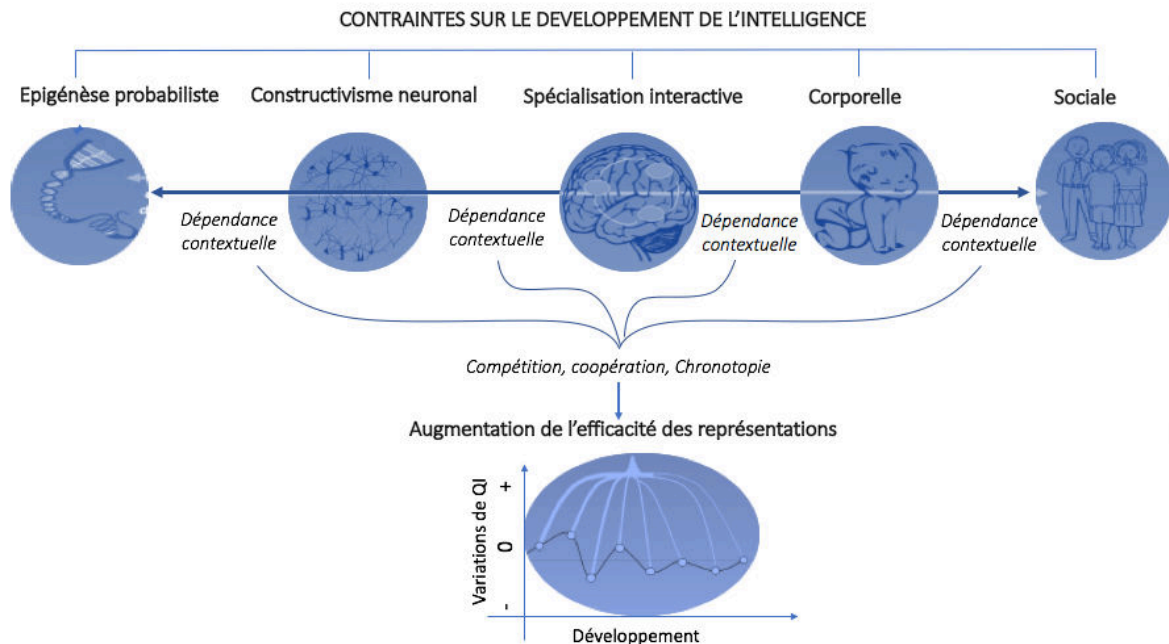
CONTRAINTES SUR LE DEVELOPPEMENT DE L'INTELLIGENCE

Epigénèse probabiliste

Constructivisme neuronal

Spécialisation interactive

Corporelle

Sociale

Dépendance contextuelle

Dépendance contextuelle

Dépendance contextuelle

Dépendance contextuelle

Compétition, coopération, Chronotopie

Augmentation de l'efficacité des représentations

Variations de QI

+

0

-

Développement